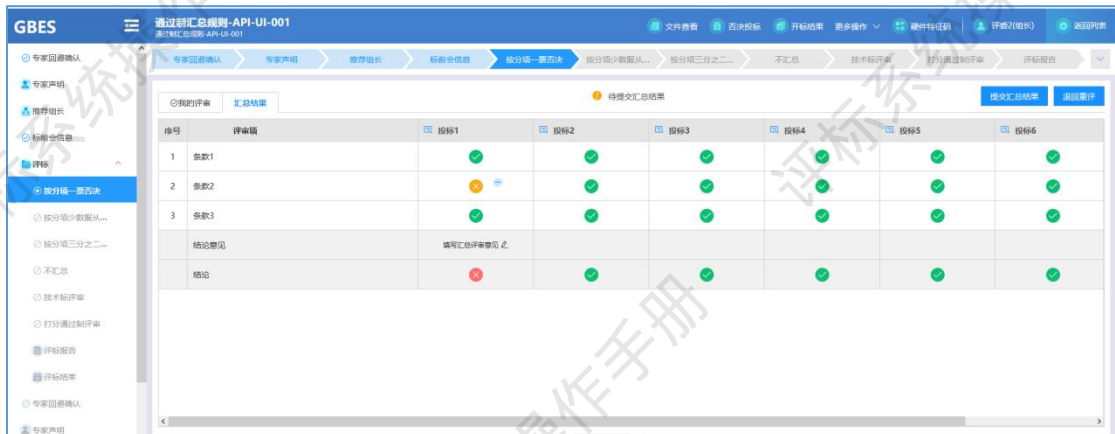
GBES

通过制汇总规则-API-UI-001
通过制汇总规则-API-UI-001

文件查看 否决投标 开标结果 更多操作 硬件特征码 评委2(组长) 返回列表

专家回避确认
专家声明
推荐组长
标前会信息
评标
按分项一票否决
按分项少数服从...
按分项三分之二...
不汇总
技术标评审
打分通过制评审
评标报告
评标结果
专家回避确认
专家声明

专家回避确认 专家声明 推荐组长 标前会信息 按分项一票否决 按分项少数服从... 按分项三分之二... 不汇总 技术标评审 打分通过制评审 评标报告

我的评审 汇总结果

待提交汇总结果

提交汇总结果 退回重评

| 序号 | 评审项 | 投标1 | 投标2 | 投标3 | 投标4 | 投标5 | 投标6 |
|---|---|---|---|---|---|---|---|
| 1 | 条款1 | | | | | | |
| 2 | 条款2 | | | | | | |
| 3 | 条款3 | | | | | | |
| | 结论意见 | 填写汇总评审意见 | | | | | |
| | 结论 | | | | | | |

评标系统操作手册